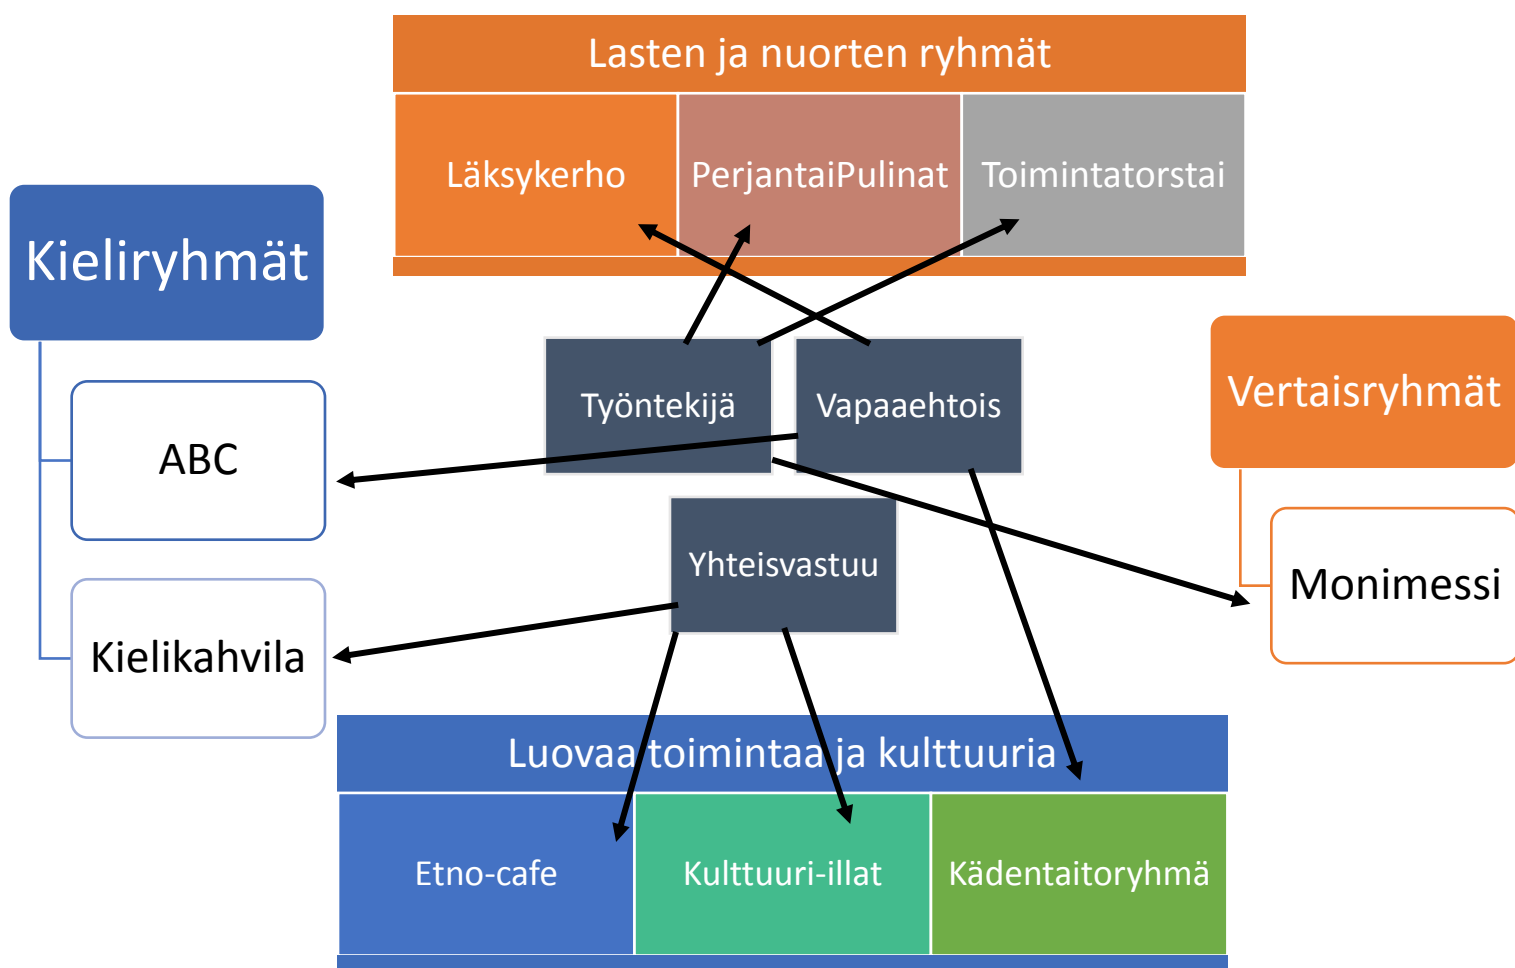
Lasten ja nuorten ryhmät

Läksykerho

PerjantaiPulinat

Toimintatorstai

Kieliryhmät

ABC

Kielikahvila

Työntekijä

Vapaaehtois

Yhteisvastuu

Vertaisryhmät

Monimessi

Luovaa toimintaa ja kulttuuria

Etno-cafe

Kulttuuri-illat

Kädentaitoryhmä